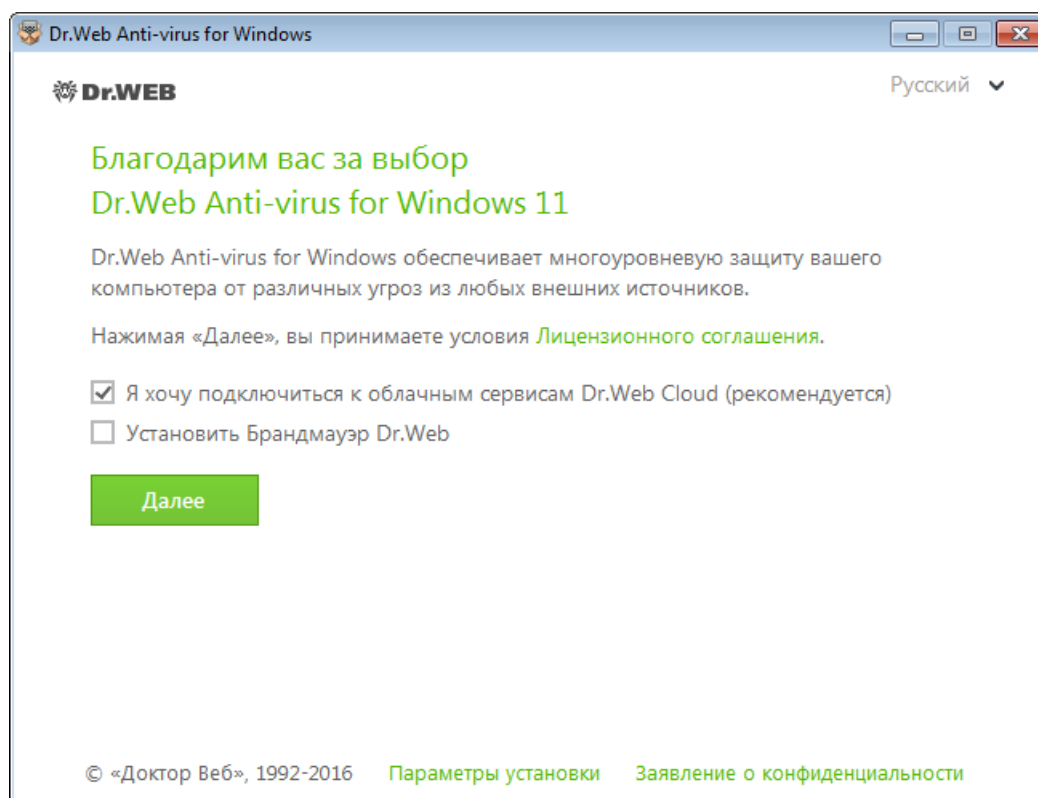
Dr.Web Anti-virus for Windows

Dr.WEB

Русский

Благодарим вас за выбор
Dr.Web Anti-virus for Windows 11

Dr.Web Anti-virus for Windows обеспечивает многоуровневую защиту вашего компьютера от различных угроз из любых внешних источников.

Нажимая «Далее», вы принимаете условия Лицензионного соглашения.

☑ Я хочу подключиться к облачным сервисам Dr.Web Cloud (рекомендуется)
☐ Установить Брандмауэр Dr.Web

Далее

© «Доктор Веб», 1992-2016 Параметры установки Заявление о конфиденциальности